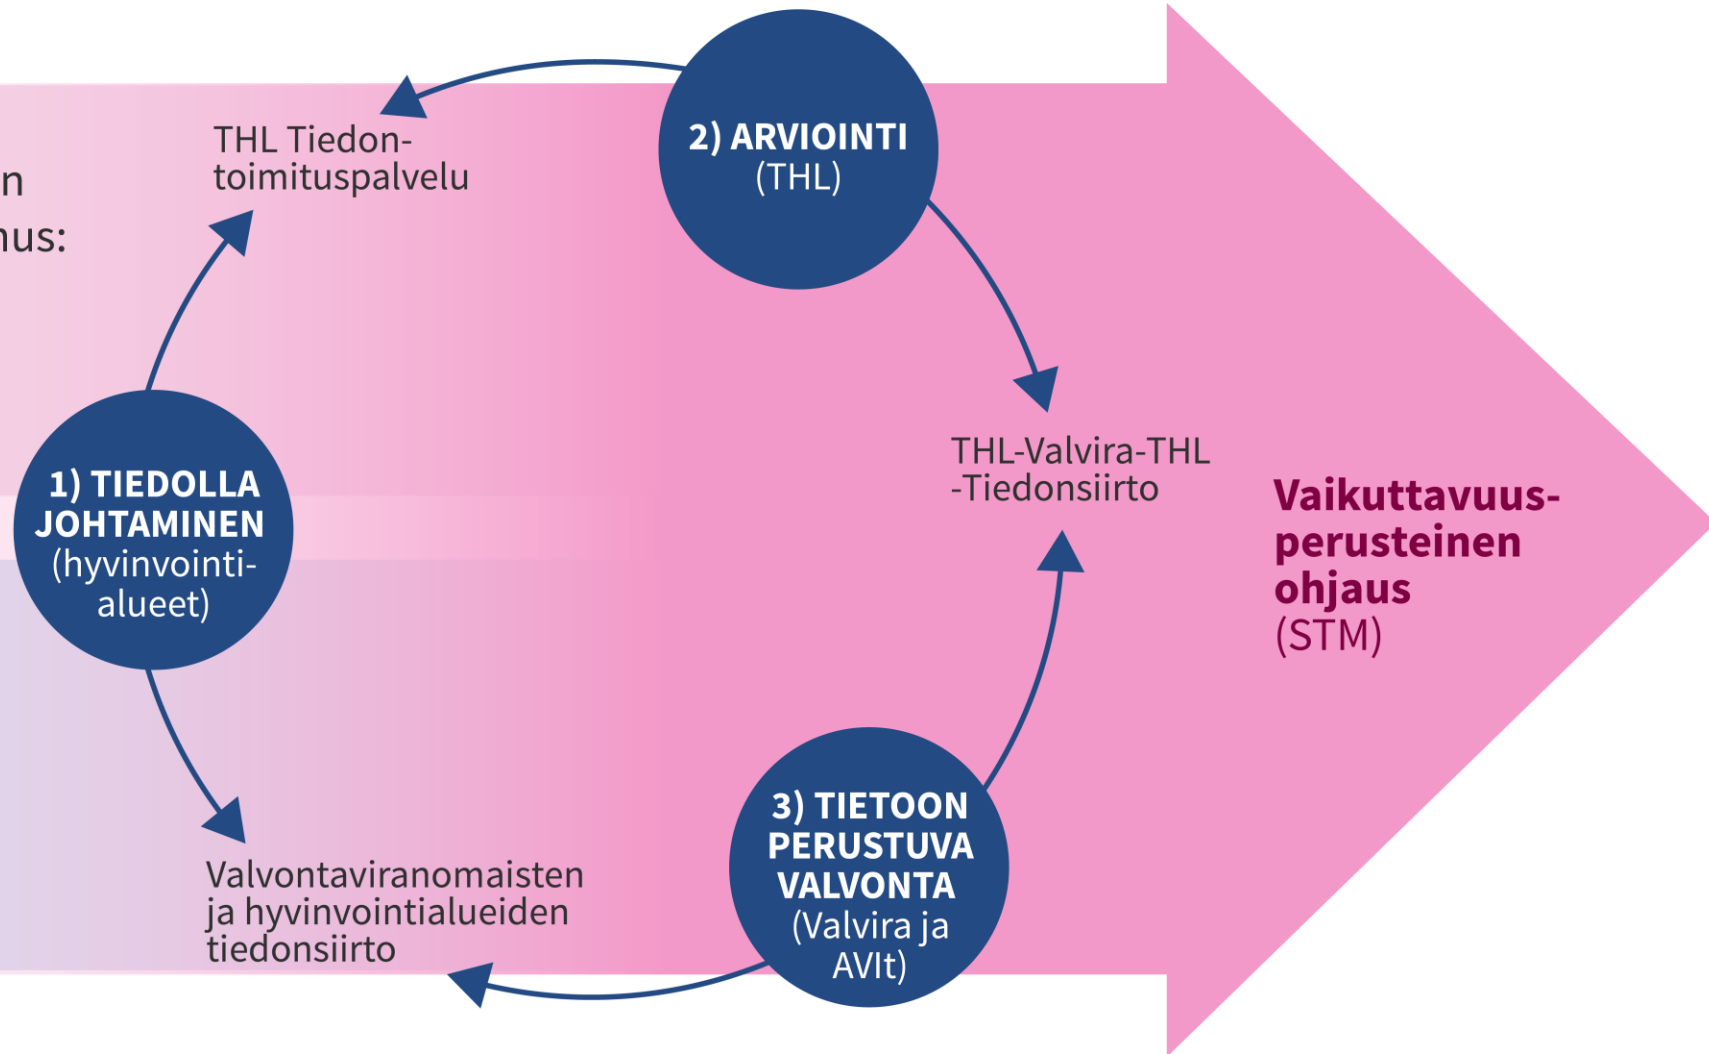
n
nus:

THL Tiedontoimituspalvelu

2) ARVIOINTI (THL)

1) TIEDOLLA JOHTAMINEN (hyvinvointialueet)

THL-Valvira-THL -Tiedonsiirto

Vaikuttavuusperusteinen ohjaus (STM)

Valvontaviranomaisten ja hyvinvointialueiden tiedonsiirto

3) TIETOON PERUSTUVA VALVONTA (Valvira ja AVIt)